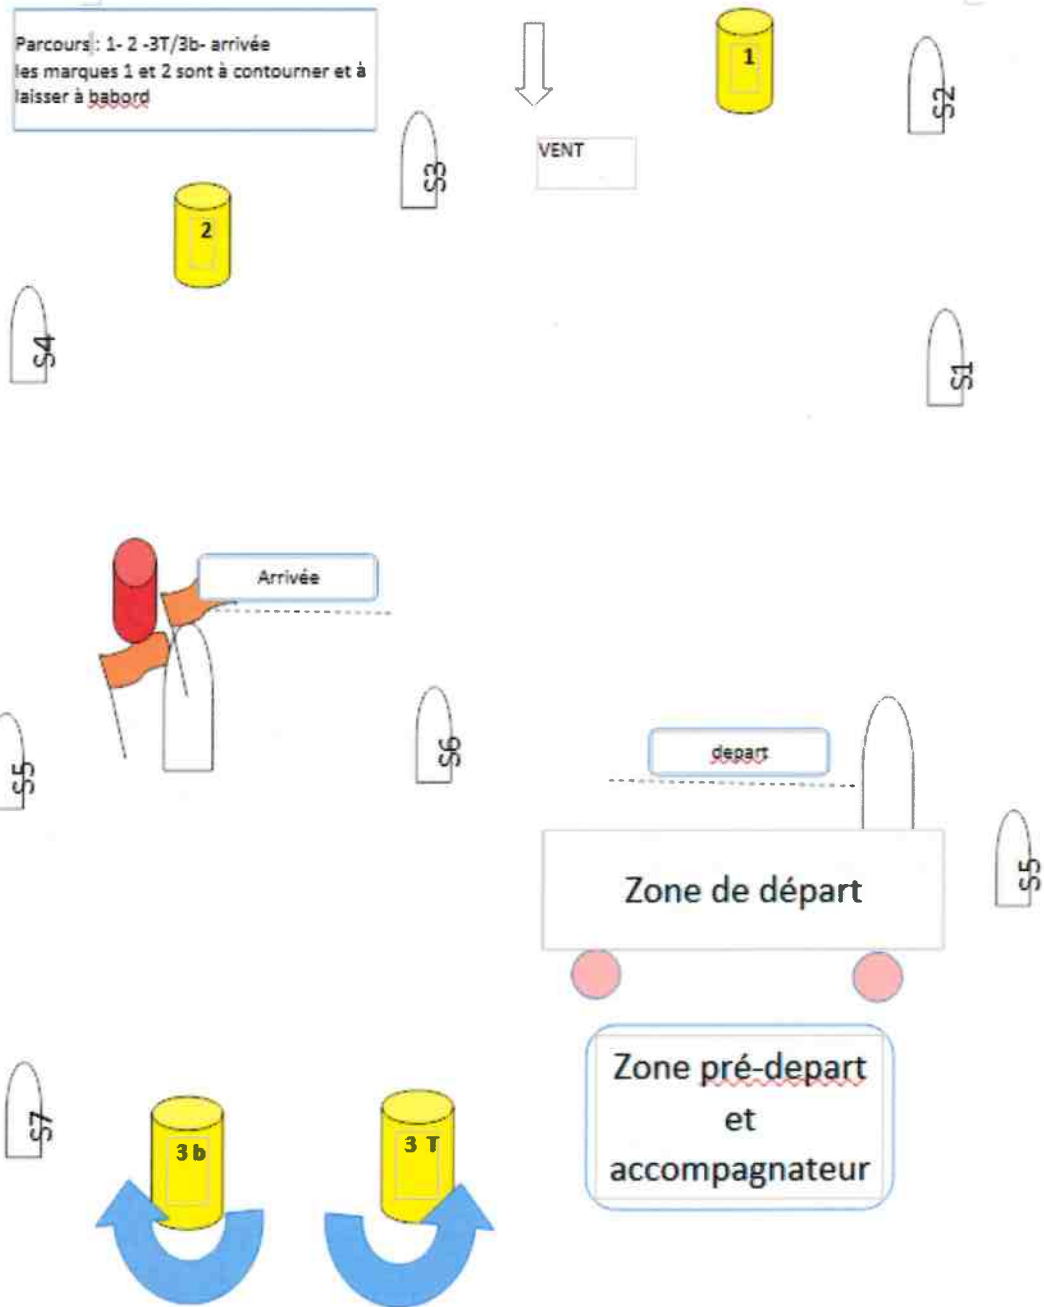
Parcours : 1- 2 -3T/3b- arrivée
les marques 1 et 2 sont à contourner et à laisser à babord

VENT

1

S2

S3

2

S4

S1

Arrivée

S5

S6

depart

Zone de départ

S5

Zone pré-depart et accompagnateur

S7

3 b

3 T